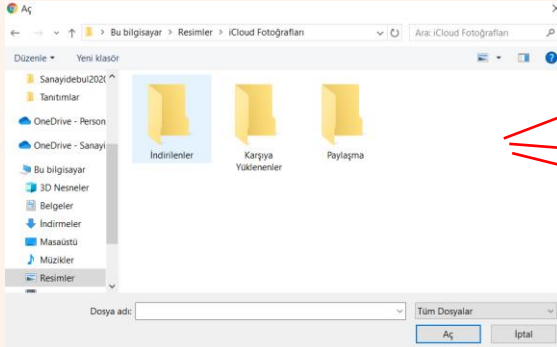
Aç

Bu bilgisayar > Resimler > iCloud Fotoğrafları

Ara: iCloud Fotoğrafları

Düzenle ▾ Yeni klasör

Sanayidebul202(
Tanıtımlar
OneDrive - Person
OneDrive - Sanayi
Bu bilgisayar
3D Nesneler
Belgeler
İndirmeler
Masaüstü
Müzikler
Resimler

İndirilenler
Karşıya Yüklenenler
Paylaşma

Dosya adı:
Tüm Dosyalar
Aç
İptal